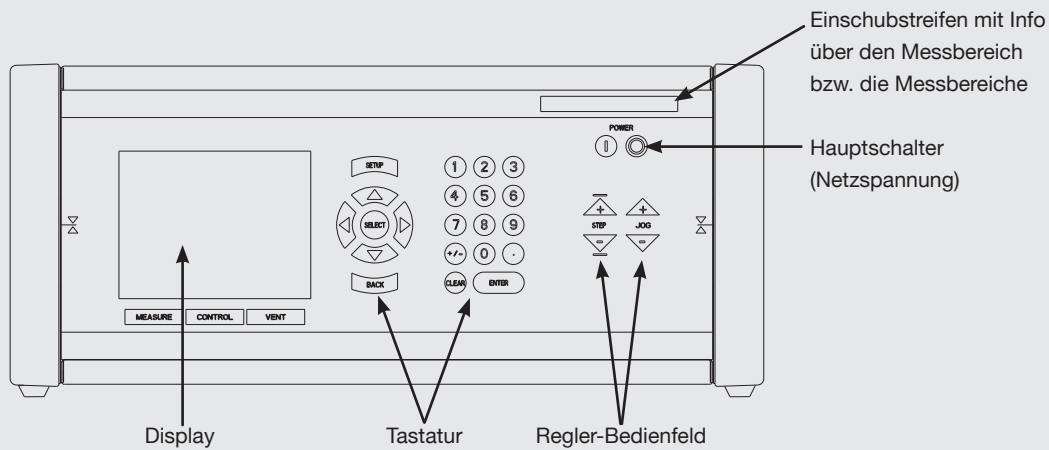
Einschubstreifen mit Info über den Messbereich bzw. die Messbereiche

POWER

Hauptschalter (Netzspannung)

SETUP

SELECT

BACK

1 2 3
4 5 6
7 8 9
+/- 0 .

CLEAR ENTER

+ STEP −
+ JOG −

MEASURE CONTROL VENT

Display

Tastatur

Regler-Bedienfeld